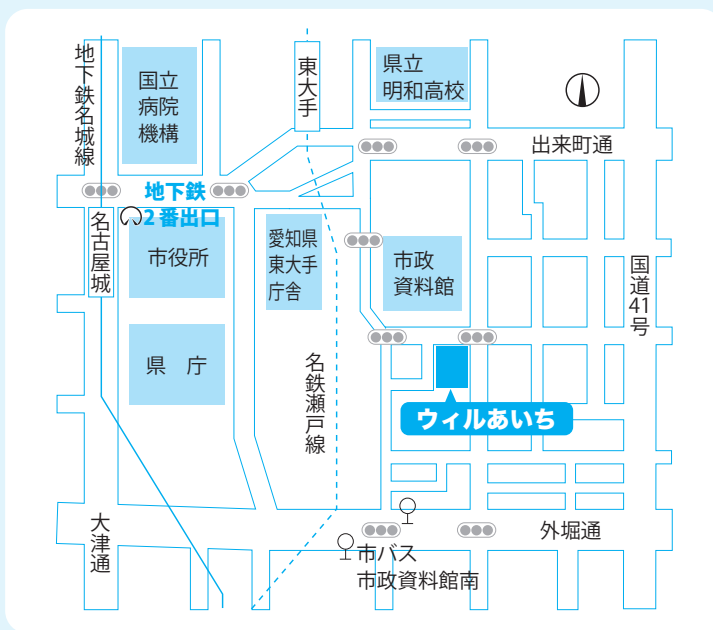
地下鉄名城線

国立病院機構

東大手

県立明和高校

出来町通

地下鉄 2番出口

名古屋城

市役所

愛知県東大手庁舎

市政資料館

国道41号

県庁

名鉄瀬戸線

ウィルあいち

大津通

外堀通

市バス 市政資料館南